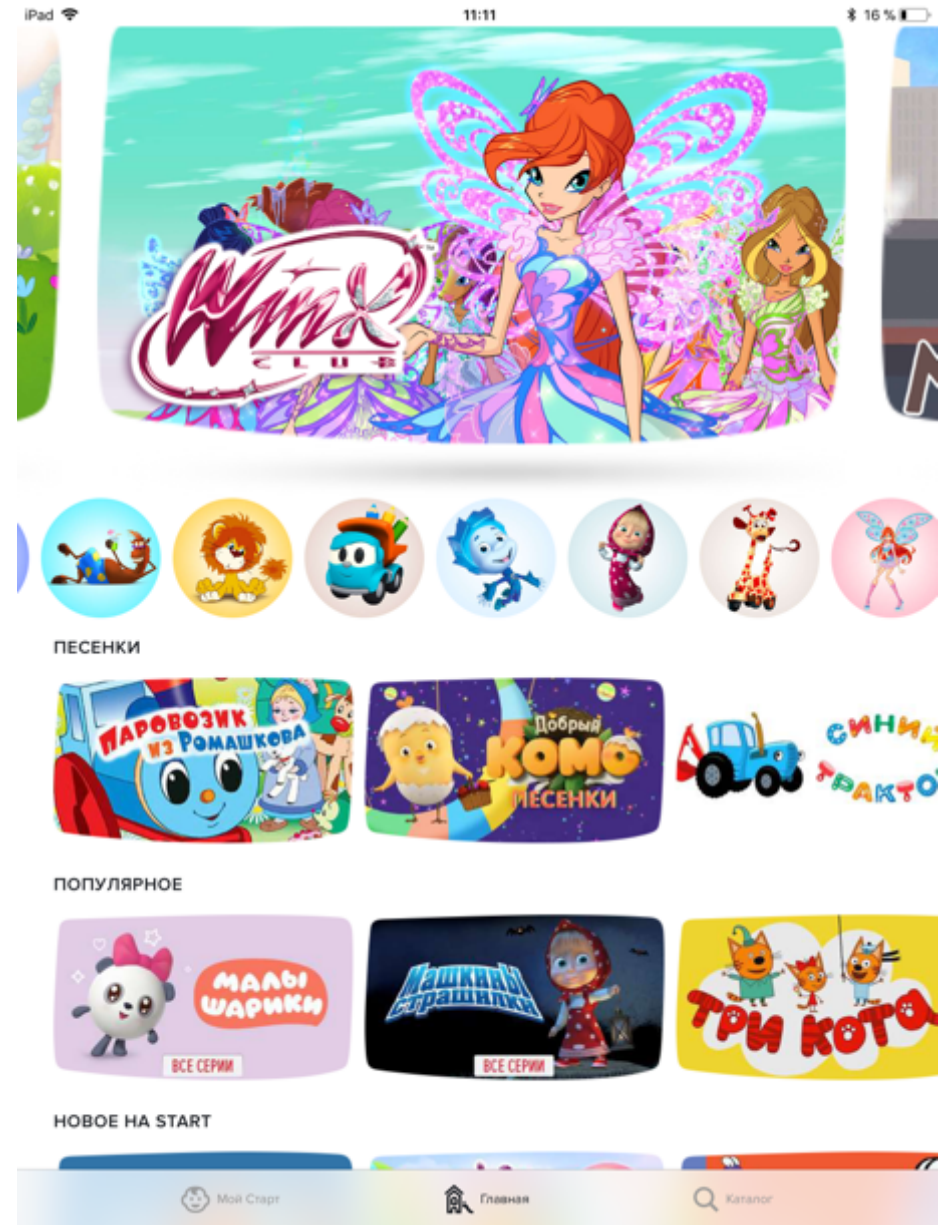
iPad 11:11 16 %

Winx Club

ПЕСЕНКИ

Паровозик из Ромашкова

Добрый Комо песенки

Синий тракто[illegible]

ПОПУЛЯРНОЕ

Малышарики
ВСЕ СЕРИИ

Машкины страшилки
ВСЕ СЕРИИ

Три кота

НОВОЕ НА START

Мой Старт
Главная
Каталог